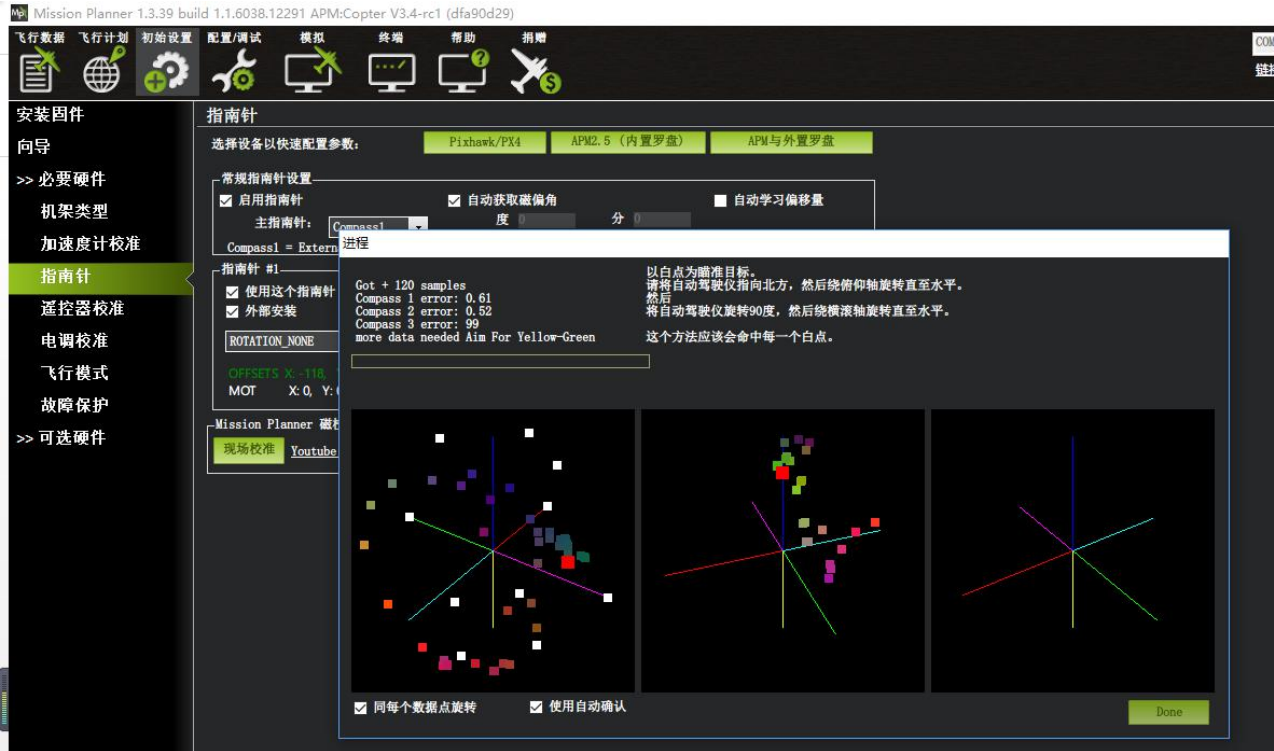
Mission Planner 1.3.39 build 1.1.6038.12291 APM:Copter V3.4-rc1 (dfa90d29)

飞行数据 飞行计划 初始设置 配置/调试 模拟 终端 帮助 捐赠

COM
链接

安装固件
向导
>> 必要硬件
机架类型
加速度计校准
指南针
遥控器校准
电调校准
飞行模式
故障保护
>> 可选硬件

指南针
选择设备以快速配置参数:
Pixhawk/PX4
APM2.5 (内置罗盘)
APM与外置罗盘

常规指南针设置
启用指南针
自动获取磁偏角
自动学习偏移量
主指南针: Compass1
度 0
分 0
Compass1 = Extern

指南针 #1
使用这个指南针
外部安装
ROTATION_NONE
OFFSETS X: -118,
MOT X: 0, Y: 0

Mission Planner 磁
现场校准
Youtube

进程
Got + 120 samples
Compass 1 error: 0.61
Compass 2 error: 0.52
Compass 3 error: 99
more data needed Aim For Yellow-Green

以白点为瞄准目标。
请将自动驾驶仪指向北方，然后绕俯仰轴旋转直至水平。
然后
将自动驾驶仪旋转90度，然后绕横滚轴旋转直至水平。
这个方法应该会命中每一个白点。

同每个数据点旋转
使用自动确认
Done